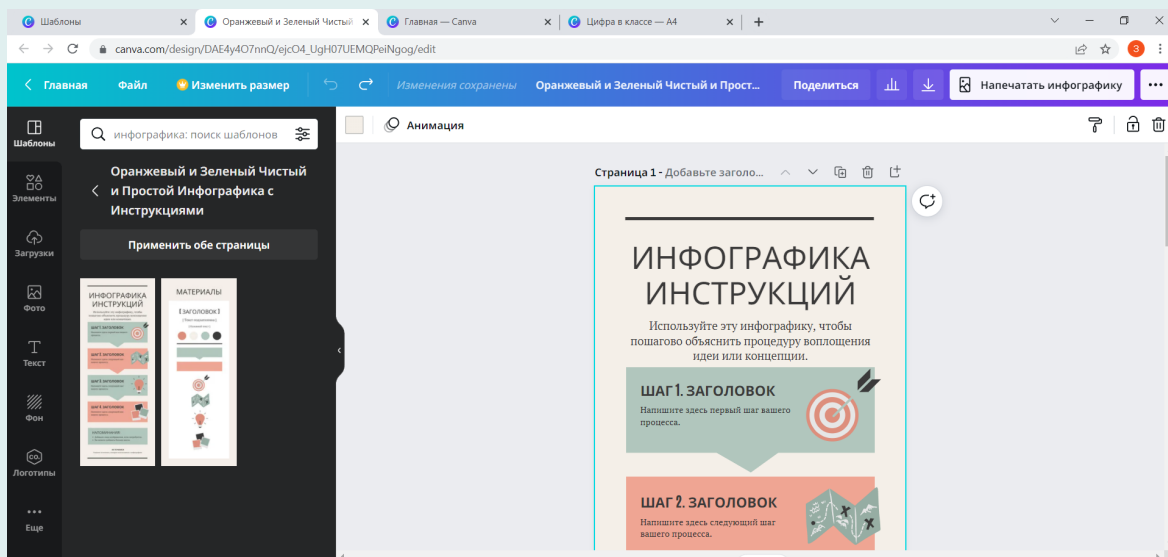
Шаблоны
Оранжевый и Зеленый Чистый
Главная — Canva
Цифра в классе — А4

canva.com/design/DAE4y4O7nnQ/ejcO4_UgH07UEMQPeiNgog/edit

Главная
Файл
Изменить размер
Изменения сохранены
Оранжевый и Зеленый Чистый и Прост...
Поделиться
Напечатать инфографику

Шаблоны
Элементы
Загрузки
Фото
Текст
Фон
Логотипы
Еще

инфографика: поиск шаблонов

Оранжевый и Зеленый Чистый и Простой Инфографика с Инструкциями

Применить обе страницы

ИНФОГРАФИКА ИНСТРУКЦИЙ
ШАГ 1. ЗАГОЛОВОК
ШАГ 2. ЗАГОЛОВОК
МАТЕРИАЛЫ
[ ЗАГОЛОВОК ]

Анимация

Страница 1 - Добавьте заголо...

ИНФОГРАФИКА ИНСТРУКЦИЙ

Используйте эту инфографику, чтобы пошагово объяснить процедуру воплощения идеи или концепции.

ШАГ 1. ЗАГОЛОВОК
Напишите здесь первый шаг вашего процесса.

ШАГ 2. ЗАГОЛОВОК
Напишите здесь следующий шаг вашего процесса.